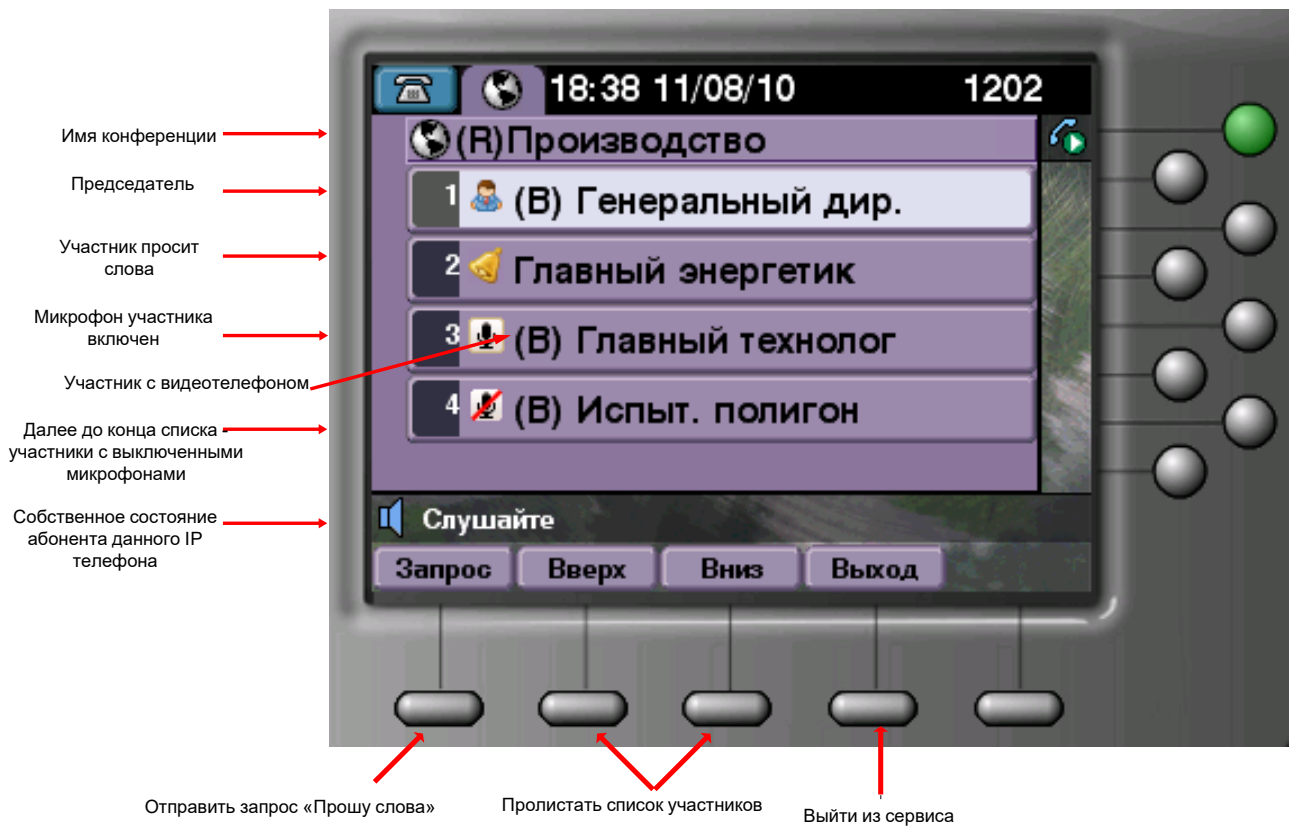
18:38 11/08/10 1202

Имя конференции

(R)Производство

Председатель

1 (B) Генеральный дир.

Участник просит слова

2 Главный энергетик

Микрофон участника включен

3 (B) Главный технолог

Участник с видеотелефоном

4 (B) Испыт. полигон

Далее до конца списка участники с выключенными микрофонами

Собственное состояние абонента данного IP телефона

Слушайте

Запрос Вверх Вниз Выход

Отправить запрос «Прошу слова»

Пролистать список участников

Выйти из сервиса